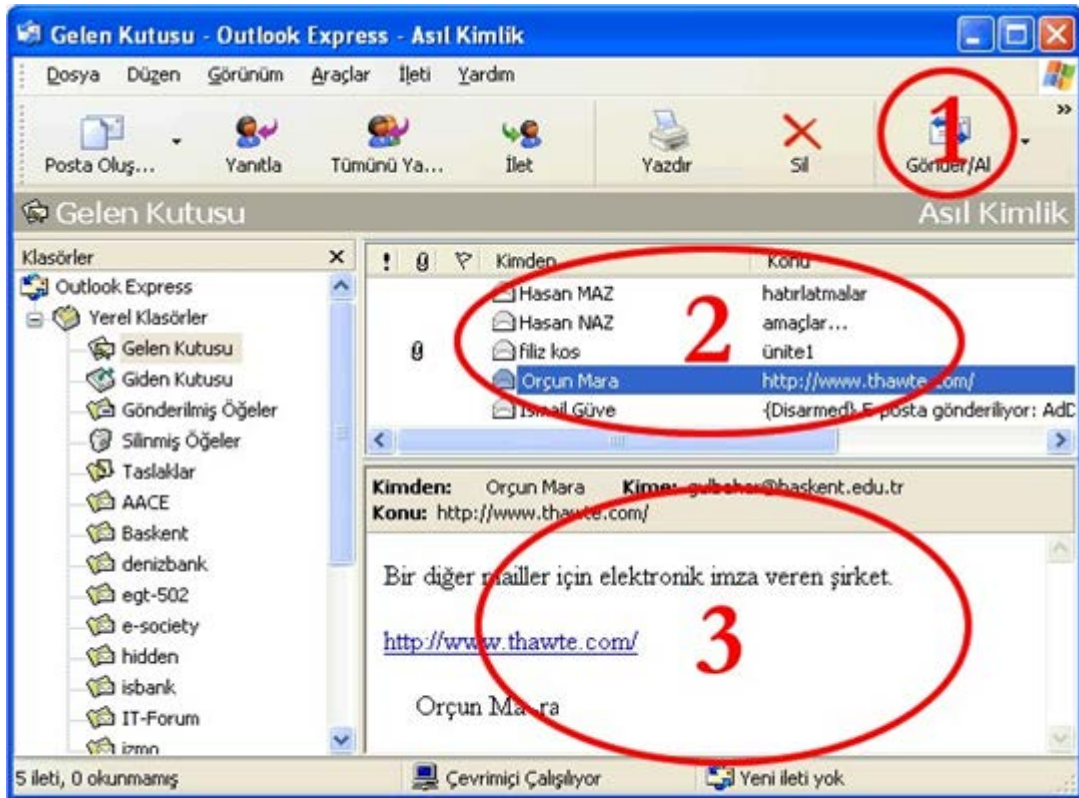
Gelen Kutusu - Outlook Express - Asıl Kimlik

Dosya Düzen Görünüm Araçlar İleti Yardım

Posta Oluş... Yanıtla Tümünü Ya... İlet Yazdır Sil Gönder/Al

1

Gelen Kutusu Asıl Kimlik

Klasörler

Outlook Express
Yerel Klasörler
Gelen Kutusu
Giden Kutusu
Gönderilmiş Öğeler
Silinmiş Öğeler
Taslaklar
AACE
Baskent
denizbank
egt-502
e-society
hidden
isbank
IT-Forum
izmo

| ! | 0 | ▽ | Kimden | Konu |
|---|---|---|---|---|
| | | | Hasan MAZ | hatırlatmalar |
| | | | Hasan NAZ | amaçlar... |
| | 0 | | filiz kos | ünite1 |
| | | | Orçun Mara | http://www.thawte.com/ |
| | | | İsmail Güve | {Disarmed} E-posta gönderiliyor: AdC |

2

Kimden: Orçun Mara Kime: gulbahar@baskent.edu.tr
Konu: http://www.thawte.com/

Bir diğer mailler için elektronik imza veren şirket.

http://www.thawte.com/

Orçun Mara

3

5 ileti, 0 okunmamış Çevrimiçi Çalışılıyor Yeni ileti yok